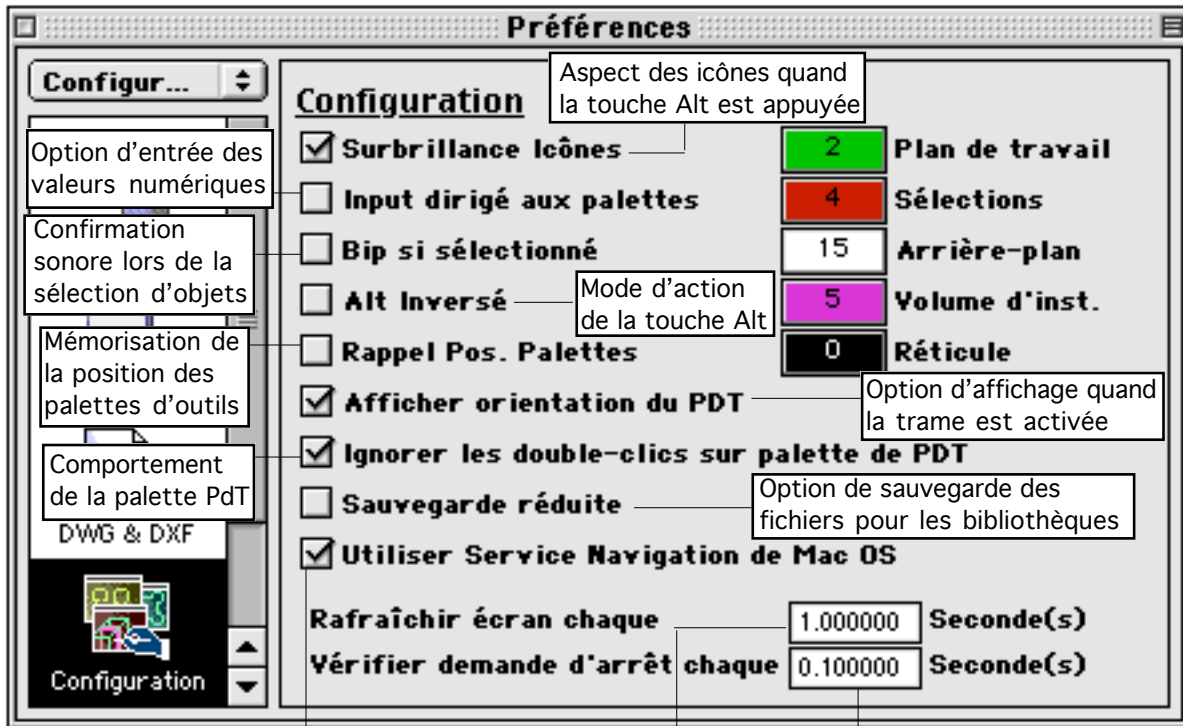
Préférences

Configur...

Configuration

Aspect des icônes quand la touche Alt est appuyée

Surbrillance Icônes

Option d'entrée des valeurs numériques

Input dirigé aux palettes

Confirmation sonore lors de la sélection d'objets

Bip si sélectionné

Alt Inversé

Mode d'action de la touche Alt

Mémorisation de la position des palettes d'outils

Rappel Pos. Palettes

Afficher orientation du PDT

Option d'affichage quand la trame est activée

Comportement de la palette PdT

Ignorer les double-clics sur palette de PDT

Sauvegarde réduite

Option de sauvegarde des fichiers pour les bibliothèques

Utiliser Service Navigation de Mac OS

| 2 | Plan de travail |
|---|---|
| 4 | Sélections |
| 15 | Arrière-plan |
| 5 | Volume d'inst. |
| 0 | Réticule |

Rafraîchir écran chaque 1.000000 Seconde(s)

Vérifier demande d'arrêt chaque 0.100000 Seconde(s)

DWG & DXF

Configuration